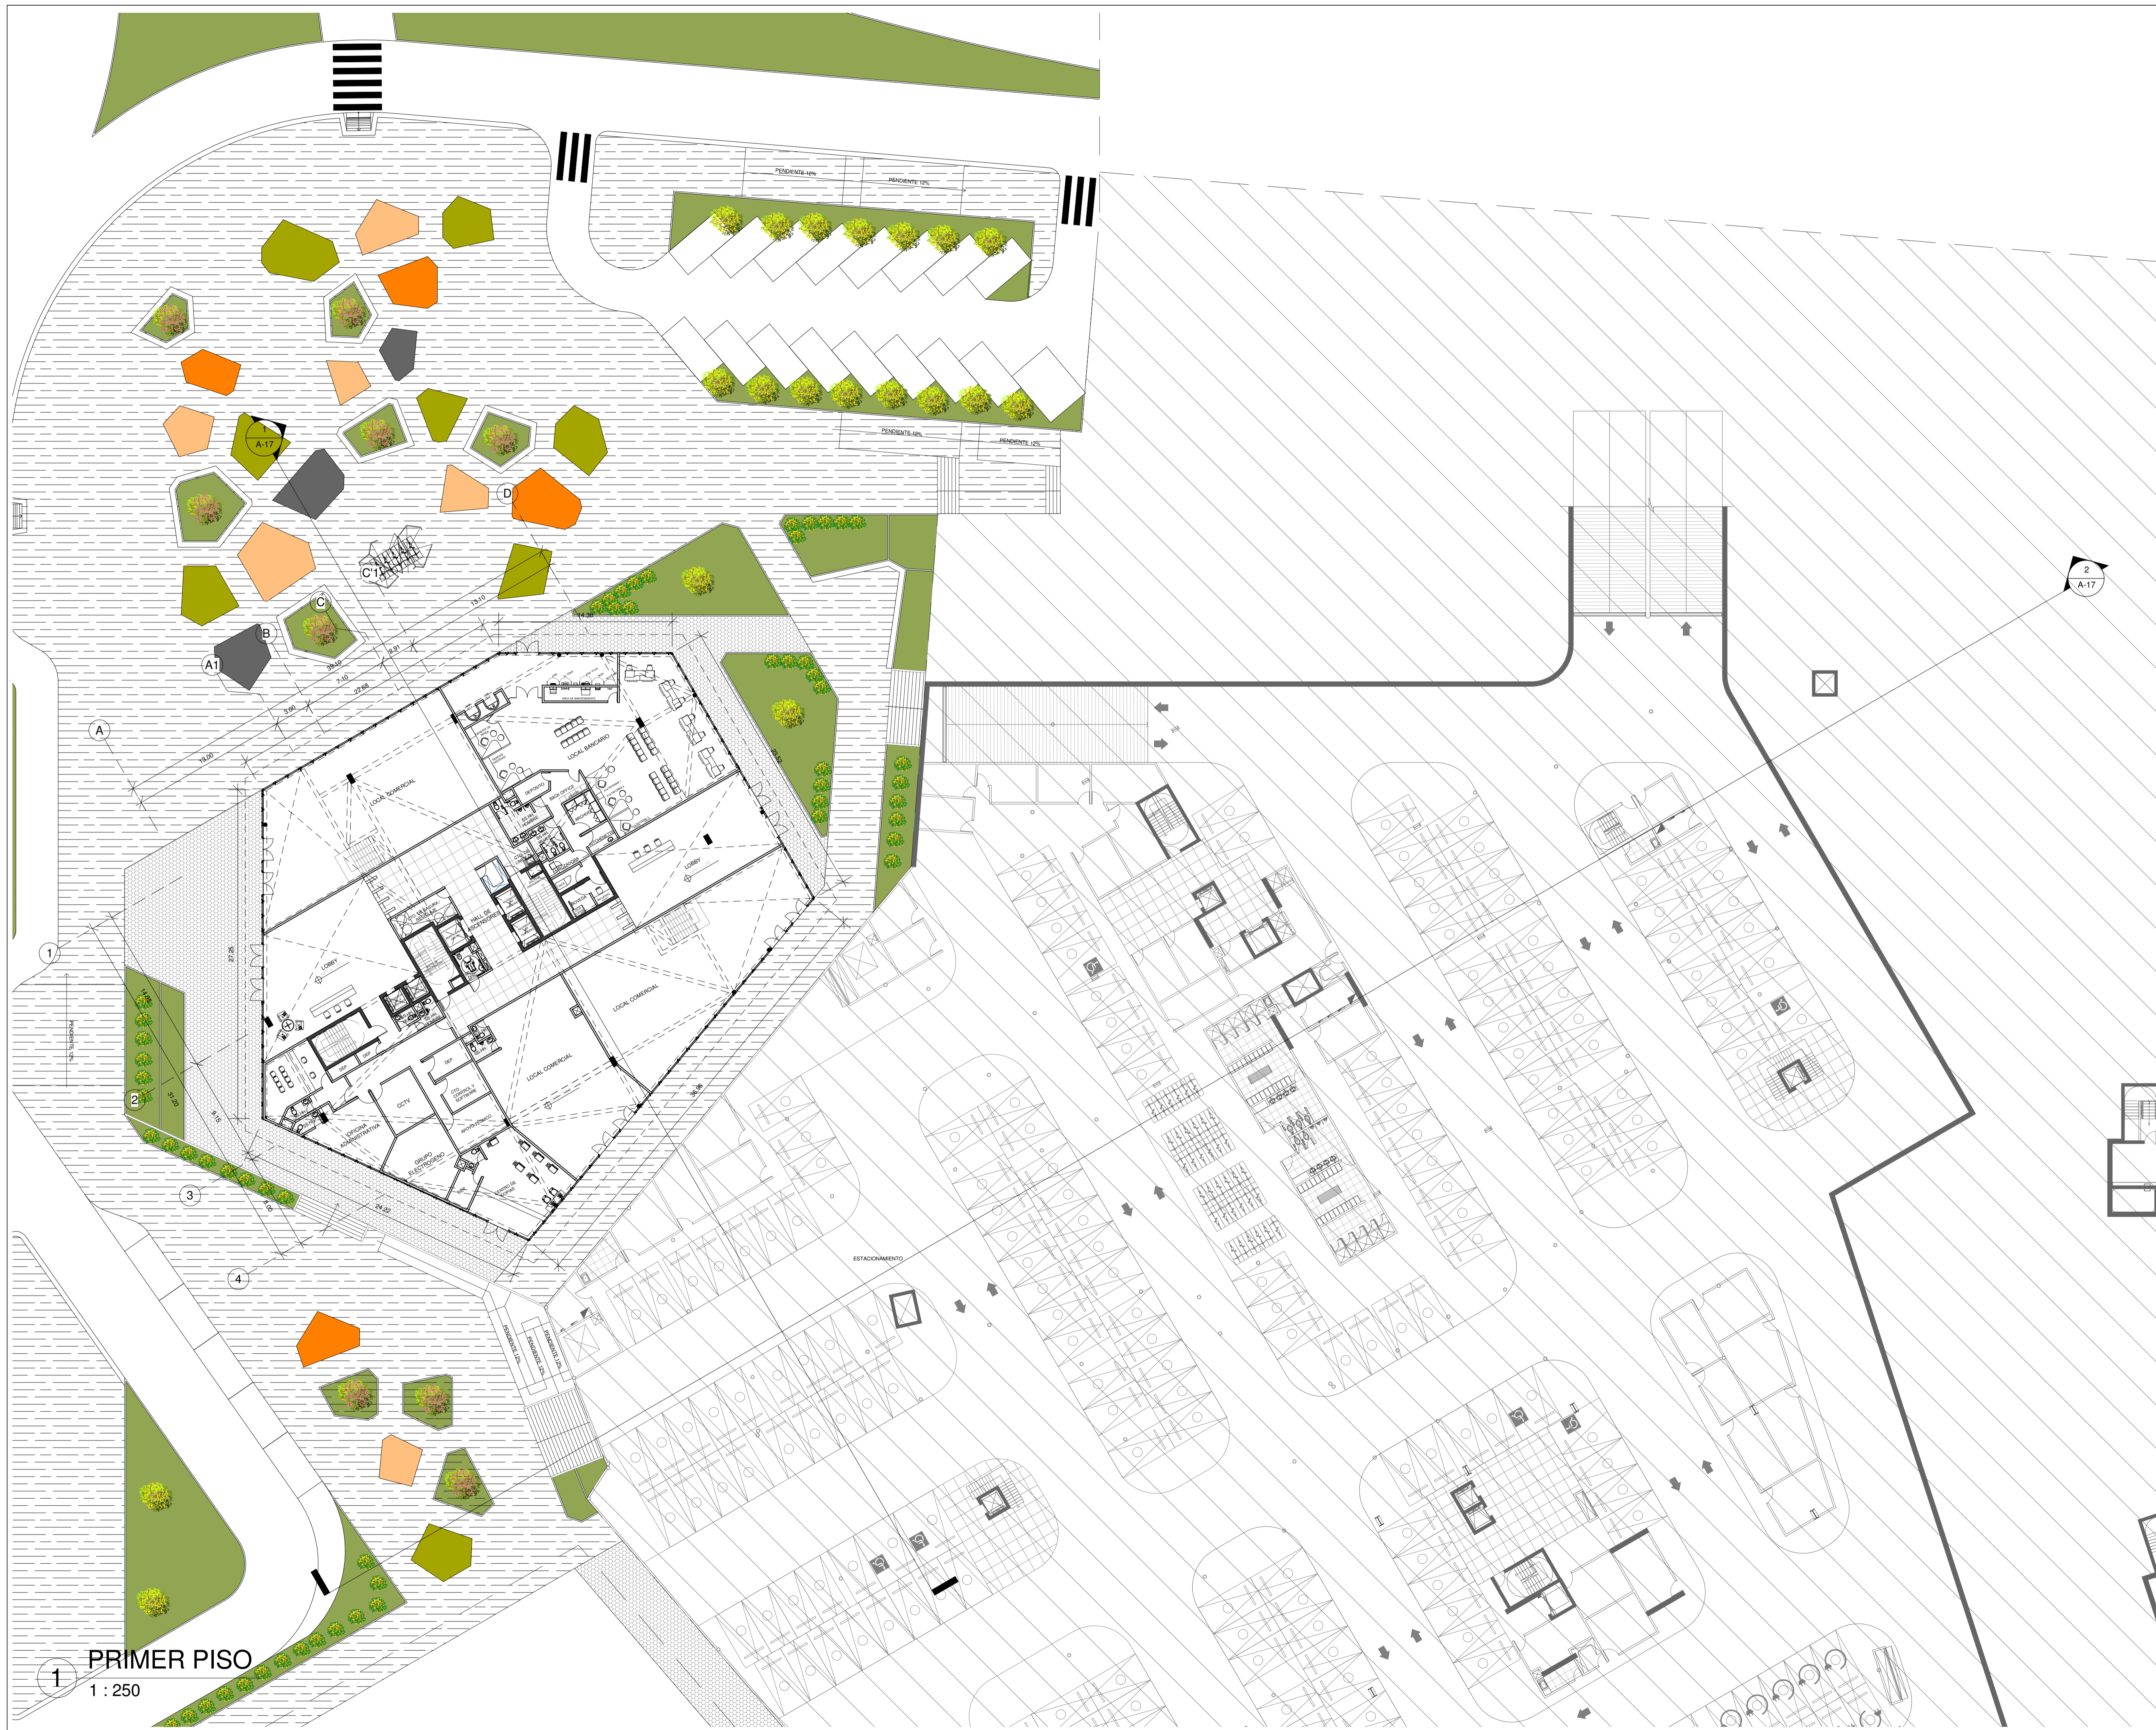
PENDIENTE 12%
PENDIENTE 12%
PENDIENTE 12%
PENDIENTE 12%
1
A-17
D
C1
C
B
A1
A
2
A-17
LOCAL COMERCIAL
LOCAL BANCARIO
LOBBY
HALL DE ASCENSORES
LOBBY
LOCAL COMERCIAL
LOCAL COMERCIAL
CCTV
OFICINA ADMINISTRATIVA
GRUPO ELECTROGENO
DEPOSITO
1
2
3
4
ESTACIONAMIENTO
PENDIENTE 12%
PENDIENTE 12%
1
PRIMER PISO
1 : 250